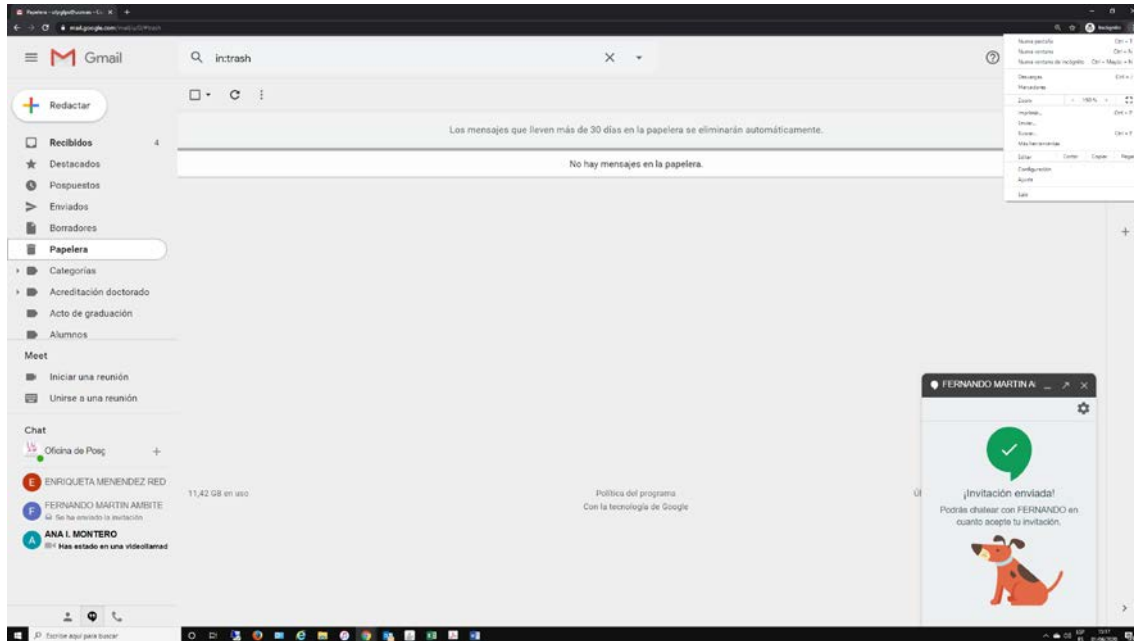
Gmail

in:trash

Redactar

Recibidos 4
Destacados
Pospuestos
Enviados
Borradores
Papelera
Categorías
Acreditación doctorado
Acto de graduación
Alumnos

Meet
Iniciar una reunión
Unirse a una reunión

Chat
Oficina de Posg
ENRIQUETA MENENDEZ RED
FERNANDO MARTIN AMBITE
Se ha enviado la invitación
ANA I. MONTERO
Has estado en una videollamad

Los mensajes que lleven más de 30 días en la papelera se eliminarán automáticamente.

No hay mensajes en la papelera.

11,42 GB en uso

Política del programa
Con la tecnología de Google

FERNANDO MARTIN A

¡Invitación enviada!
Podrás chatear con FERNANDO en cuanto acepte tu invitación.

Nueva pestaña
Nueva ventana
Nueva ventana de incógnito
Descargas
Marcadores
Zoom 150 %
Imprimir...
Enviar...
Buscar...
Más herramientas
Editar Cortar Copiar Pegar
Configuración
Ayuda
Salir

Escribe aquí para buscar